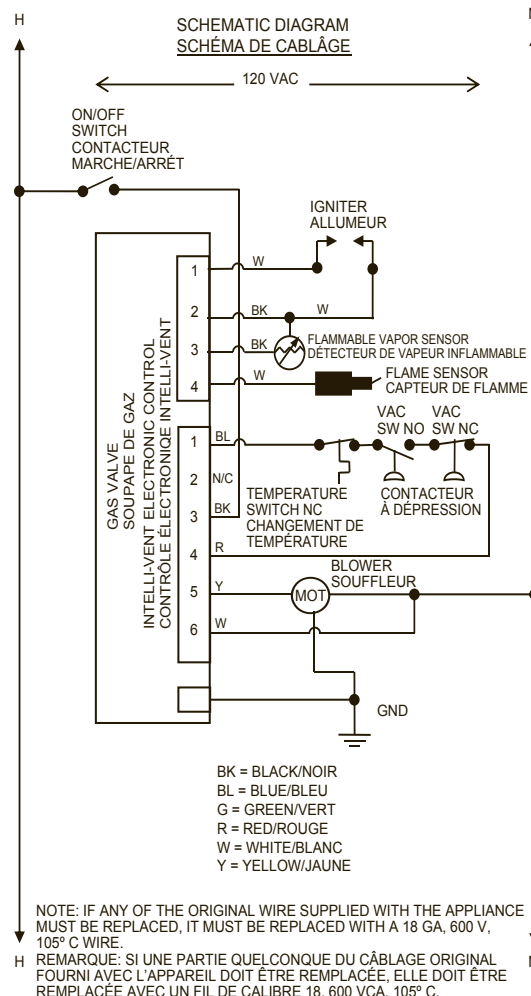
H

SCHEMATIC DIAGRAM
SCHÉMA DE CABLÂGE

120 VAC

ON/OFF SWITCH
CONTACTEUR MARCHE/ARRÊT

IGNITER
ALLUMEUR

GAS VALVE
SOUPAPE DE GAZ
INTELLI-VENT ELECTRONIC CONTROL
CONTRÔLE ÉLECTRONIQUE INTELLI-VENT

1 W
2 BK W
3 BK
4 W

FLAMMABLE VAPOR SENSOR
DÉTECTEUR DE VAPEUR INFLAMMABLE

FLAME SENSOR
CAPTEUR DE FLAMME

1 BL
2 N/C
3 BK
4 R
5 Y
6 W

VAC SW NO
VAC SW NC

TEMPERATURE SWITCH NC
CHANGEMENT DE TEMPÉRATURE

CONTACTEUR À DÉPRESSION

BLOWER
SOUFFLEUR

MOT

GND

BK = BLACK/NOIR
BL = BLUE/BLEU
G = GREEN/VERT
R = RED/ROUGE
W = WHITE/BLANC
Y = YELLOW/JAUNE

NOTE: IF ANY OF THE ORIGINAL WIRE SUPPLIED WITH THE APPLIANCE MUST BE REPLACED, IT MUST BE REPLACED WITH A 18 GA, 600 V, 105º C WIRE.
H REMARQUE: SI UNE PARTIE QUELCONQUE DU CÂBLAGE ORIGINAL FOURNI AVEC L'APPAREIL DOIT ÊTRE REMPLACÉE, ELLE DOIT ÊTRE REMPLACÉE AVEC UN FIL DE CALIBRE 18, 600 VCA, 105º C.